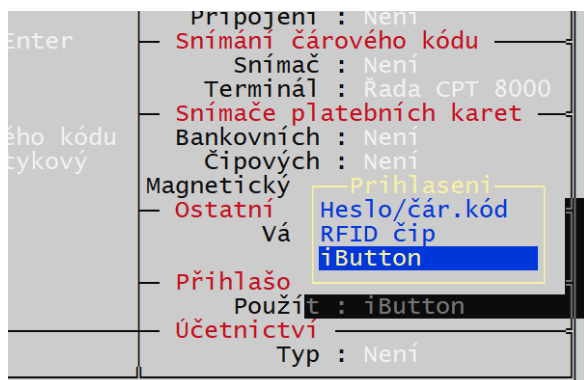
Enter
ého kódu
tykový

Připojení : Není
Snímání čárového kódu
Snímač : Není
Terminál : Řada CPT 8000
Snímače platebních karet
Bankovních : Není
Čipových : Není
Magnetický
Ostatní
Vá
Přihlašo
Použít : iButton
Účetnictví
Typ : Není

Prihlaseni
Heslo/čár.kód
RFID čip
iButton